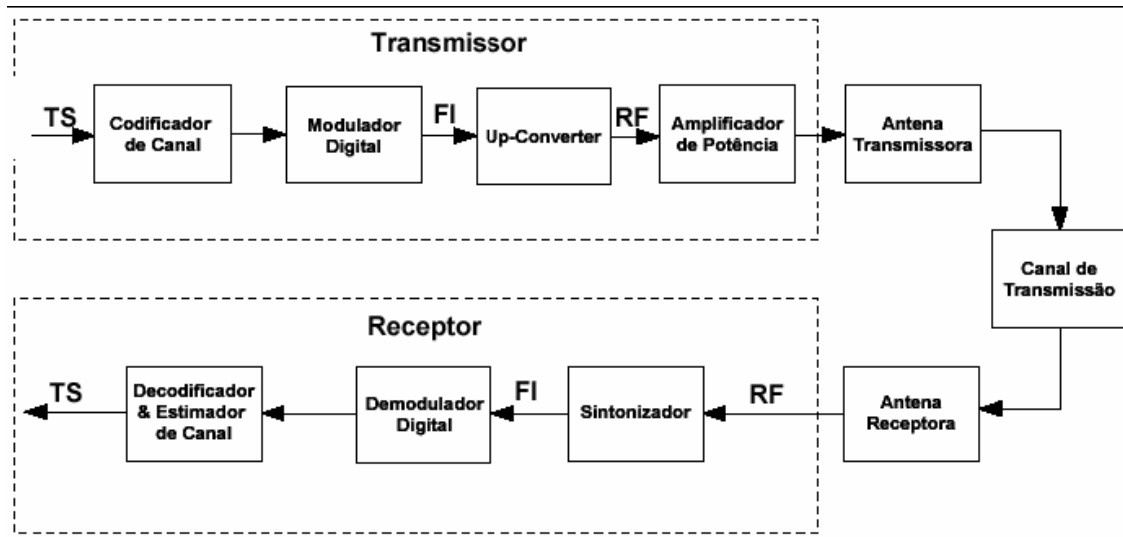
Transmissor

TS

Codificador de Canal

Modulador Digital

FI

Up-Converter

RF

Amplificador de Potência

Antena Transmissora

Canal de Transmissão

Receptor

TS

Decodificador & Estimador de Canal

Demodulador Digital

FI

Sintonizador

RF

Antena Receptora